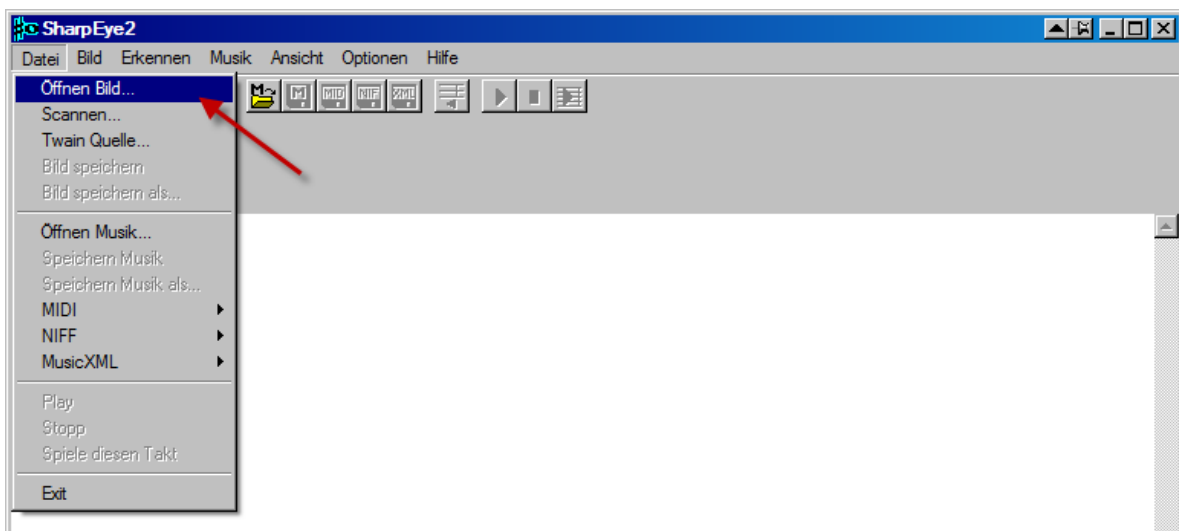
SharpEye2

Datei Bild Erkennen Musik Ansicht Optionen Hilfe

Öffnen Bild...
Scannen...
Twain Quelle...
Bild speichern
Bild speichern als...

Öffnen Musik...
Speichern Musik
Speichern Musik als...
MIDI
NIFF
MusicXML

Play
Stopp
Spiele diesen Takt

Exit

M MID NIF XML